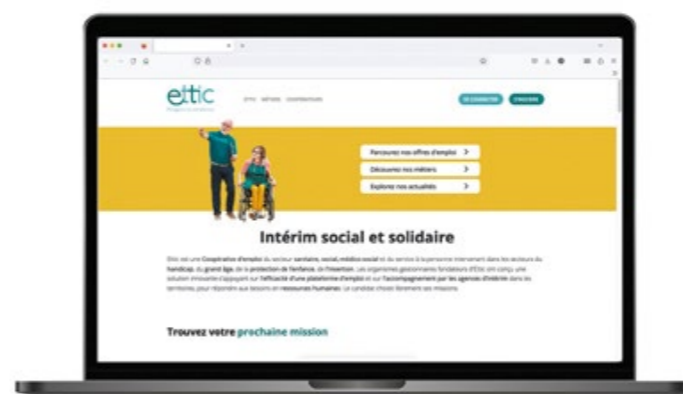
ettic

ETTIC MÉTIERS COOPÉRATEURS

SE CONNECTER S'INSCRIRE

Parcourez nos offres d'emploi >

Découvrez nos métiers >

Explorez nos actualités >

Intérim social et solidaire

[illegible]

Trouvez votre prochaine mission